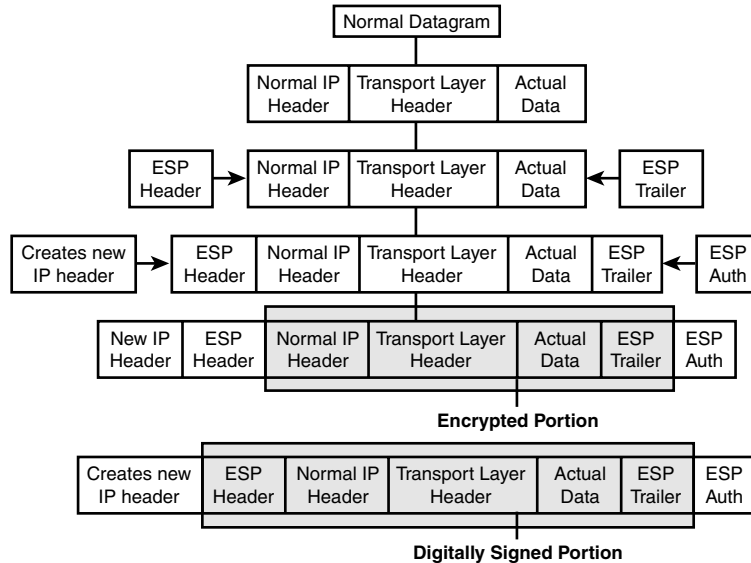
Normal Datagram

| Normal IP Header | Transport Layer Header | Actual Data |
|---|---|---|

ESP Header

| Normal IP Header | Transport Layer Header | Actual Data |
|---|---|---|

ESP Trailer

Creates new IP header

| ESP Header | Normal IP Header | Transport Layer Header | Actual Data | ESP Trailer |
|---|---|---|---|---|

ESP Auth

| New IP Header | ESP Header | Normal IP Header | Transport Layer Header | Actual Data | ESP Trailer | ESP Auth |
|---|---|---|---|---|---|---|

Encrypted Portion

| Creates new IP header | ESP Header | Normal IP Header | Transport Layer Header | Actual Data | ESP Trailer | ESP Auth |
|---|---|---|---|---|---|---|

Digitally Signed Portion